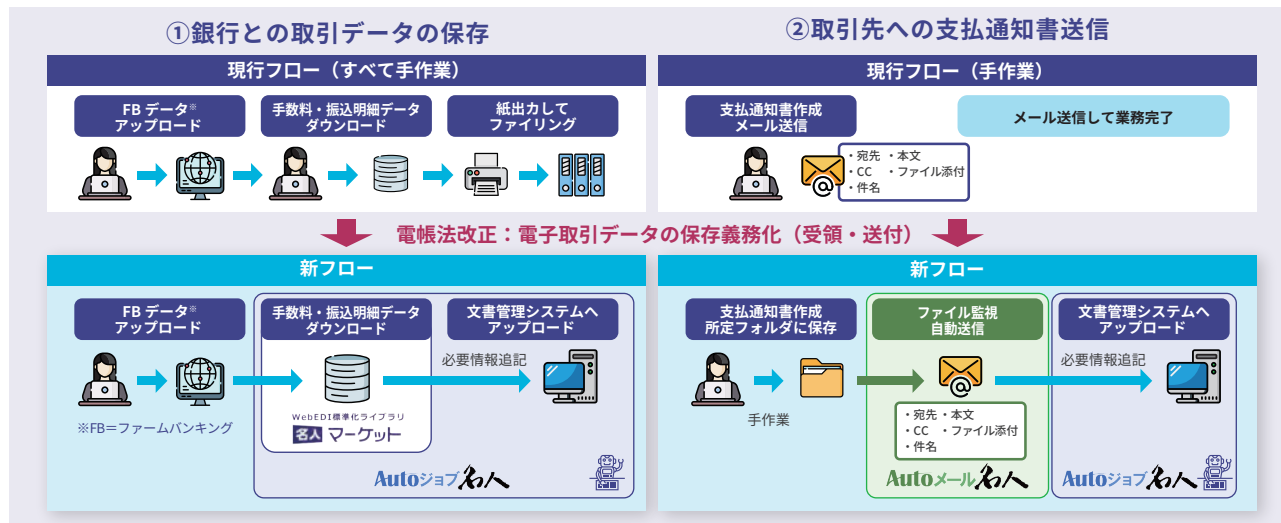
①銀行との取引データの保存

現行フロー（すべて手作業）

FB データ※ アップロード

手数料・振込明細データ ダウンロード

紙出力して ファイリング

②取引先への支払通知書送信

現行フロー（手作業）

支払通知書作成 メール送信

メール送信して業務完了

・宛先 ・本文
・CC ・ファイル添付
・件名

電帳法改正：電子取引データの保存義務化（受領・送付）

新フロー

FB データ※ アップロード

手数料・振込明細データ ダウンロード

文書管理システムへ アップロード

必要情報追記

WebEDI標準化ライブラリ
名人 マーケット

※FB＝ファームバンキング

Autoジョブ名人

新フロー

支払通知書作成 所定フォルダに保存

ファイル監視 自動送信

文書管理システムへ アップロード

必要情報追記

手作業

・宛先 ・本文
・CC ・ファイル添付
・件名

Autoメール名人

Autoジョブ名人